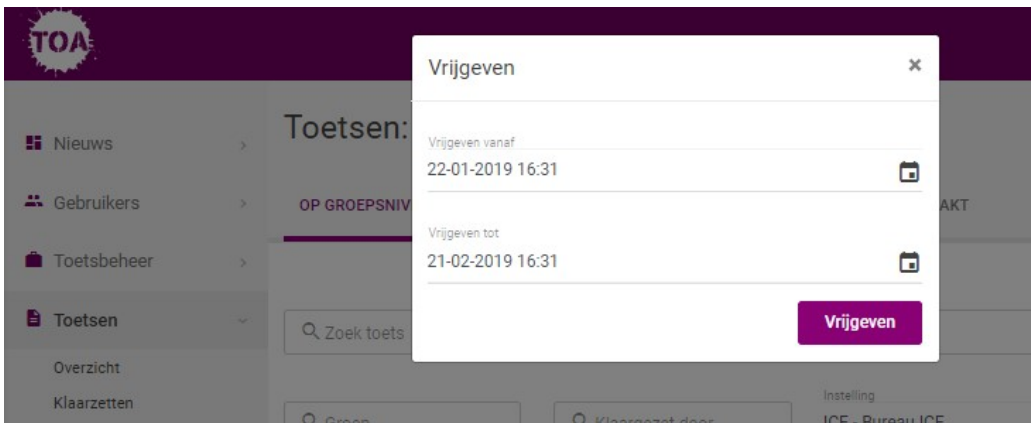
TOA

Nieuws

Gebruikers

Toetsbeheer

Toetsen

Overzicht

Klaarzetten

Toetsen:

OP GROEPSNIV

AKT

Zoek toets

Groep

Klaargezet door

Instelling

ICE - Bureau ICE

Vrijgeven

×

Vrijgeven vanaf

22-01-2019 16:31

Vrijgeven tot

21-02-2019 16:31

Vrijgeven